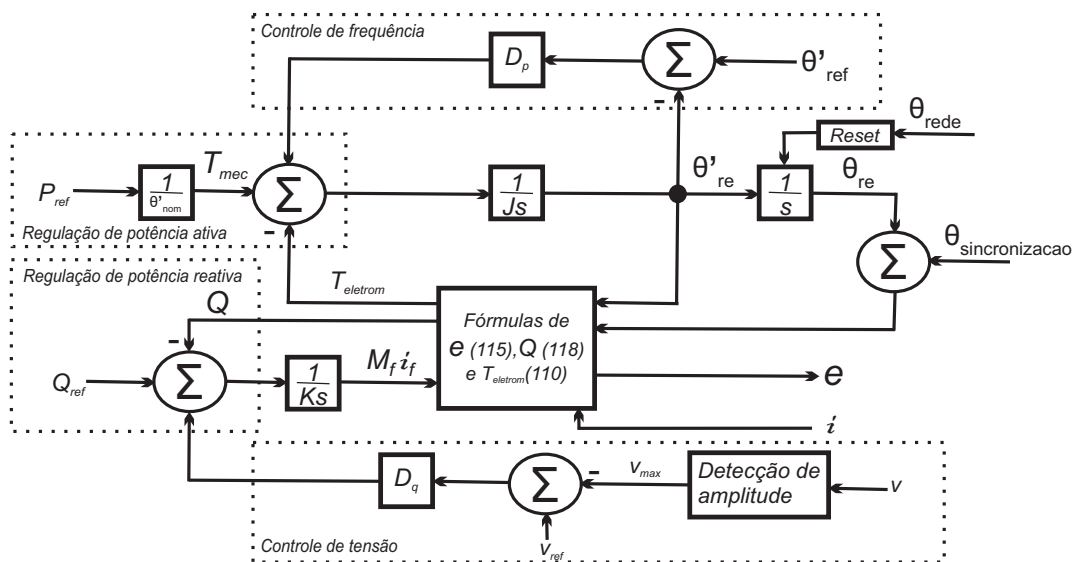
Controle de frequência

$D_p$

$\Sigma$

$\theta'_{ref}$

-

$\theta_{rede}$

Reset

$P_{ref}$

$\frac{1}{\theta'_{nom}}$

$T_{mec}$

$\Sigma$

$\frac{1}{Js}$

$\theta'_{re}$

$\frac{1}{s}$

$\theta_{re}$

Regulação de potência ativa

-

$\Sigma$

$\theta_{sincronizacao}$

Regulação de potência reativa

$T_{eletrom}$

Q

Fórmulas de $e$ (115), Q (118) e $T_{eletrom}$(110)

-

$Q_{ref}$

$\Sigma$

$\frac{1}{Ks}$

$M_f i_f$

$e$

$i$

$D_q$

$\Sigma$

-

$v_{max}$

Detecção de amplitude

v

Controle de tensão

$v_{ref}$